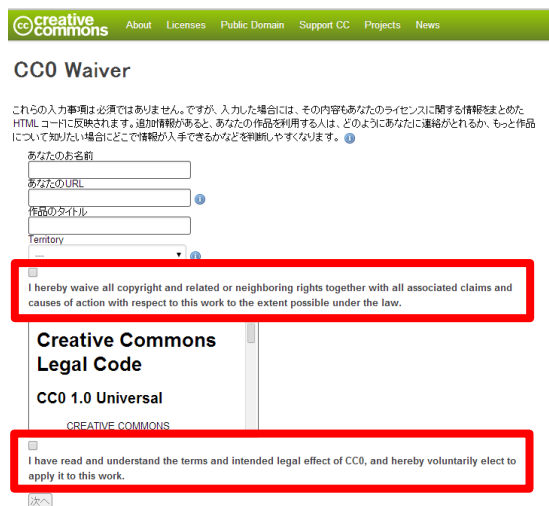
cc creative commons About Licenses Public Domain Support CC Projects News

CC0 Waiver

これらの入力事項は必須ではありません。ですが、入力した場合には、その内容もあなたのライセンスに関する情報をまとめたHTMLコードに反映されます。追加情報があると、あなたの作品を利用する人は、どのようにあなたに連絡がとれるか、もっと作品について知りたい場合にどこで情報が入手できるかなどを判断しやすくなります。

あなたのお名前

あなたのURL

作品のタイトル

Territory

---

I hereby waive all copyright and related or neighboring rights together with all associated claims and causes of action with respect to this work to the extent possible under the law.

Creative Commons Legal Code

CC0 1.0 Universal

CREATIVE COMMONS

I have read and understand the terms and intended legal effect of CC0, and hereby voluntarily elect to apply it to this work.

次へ